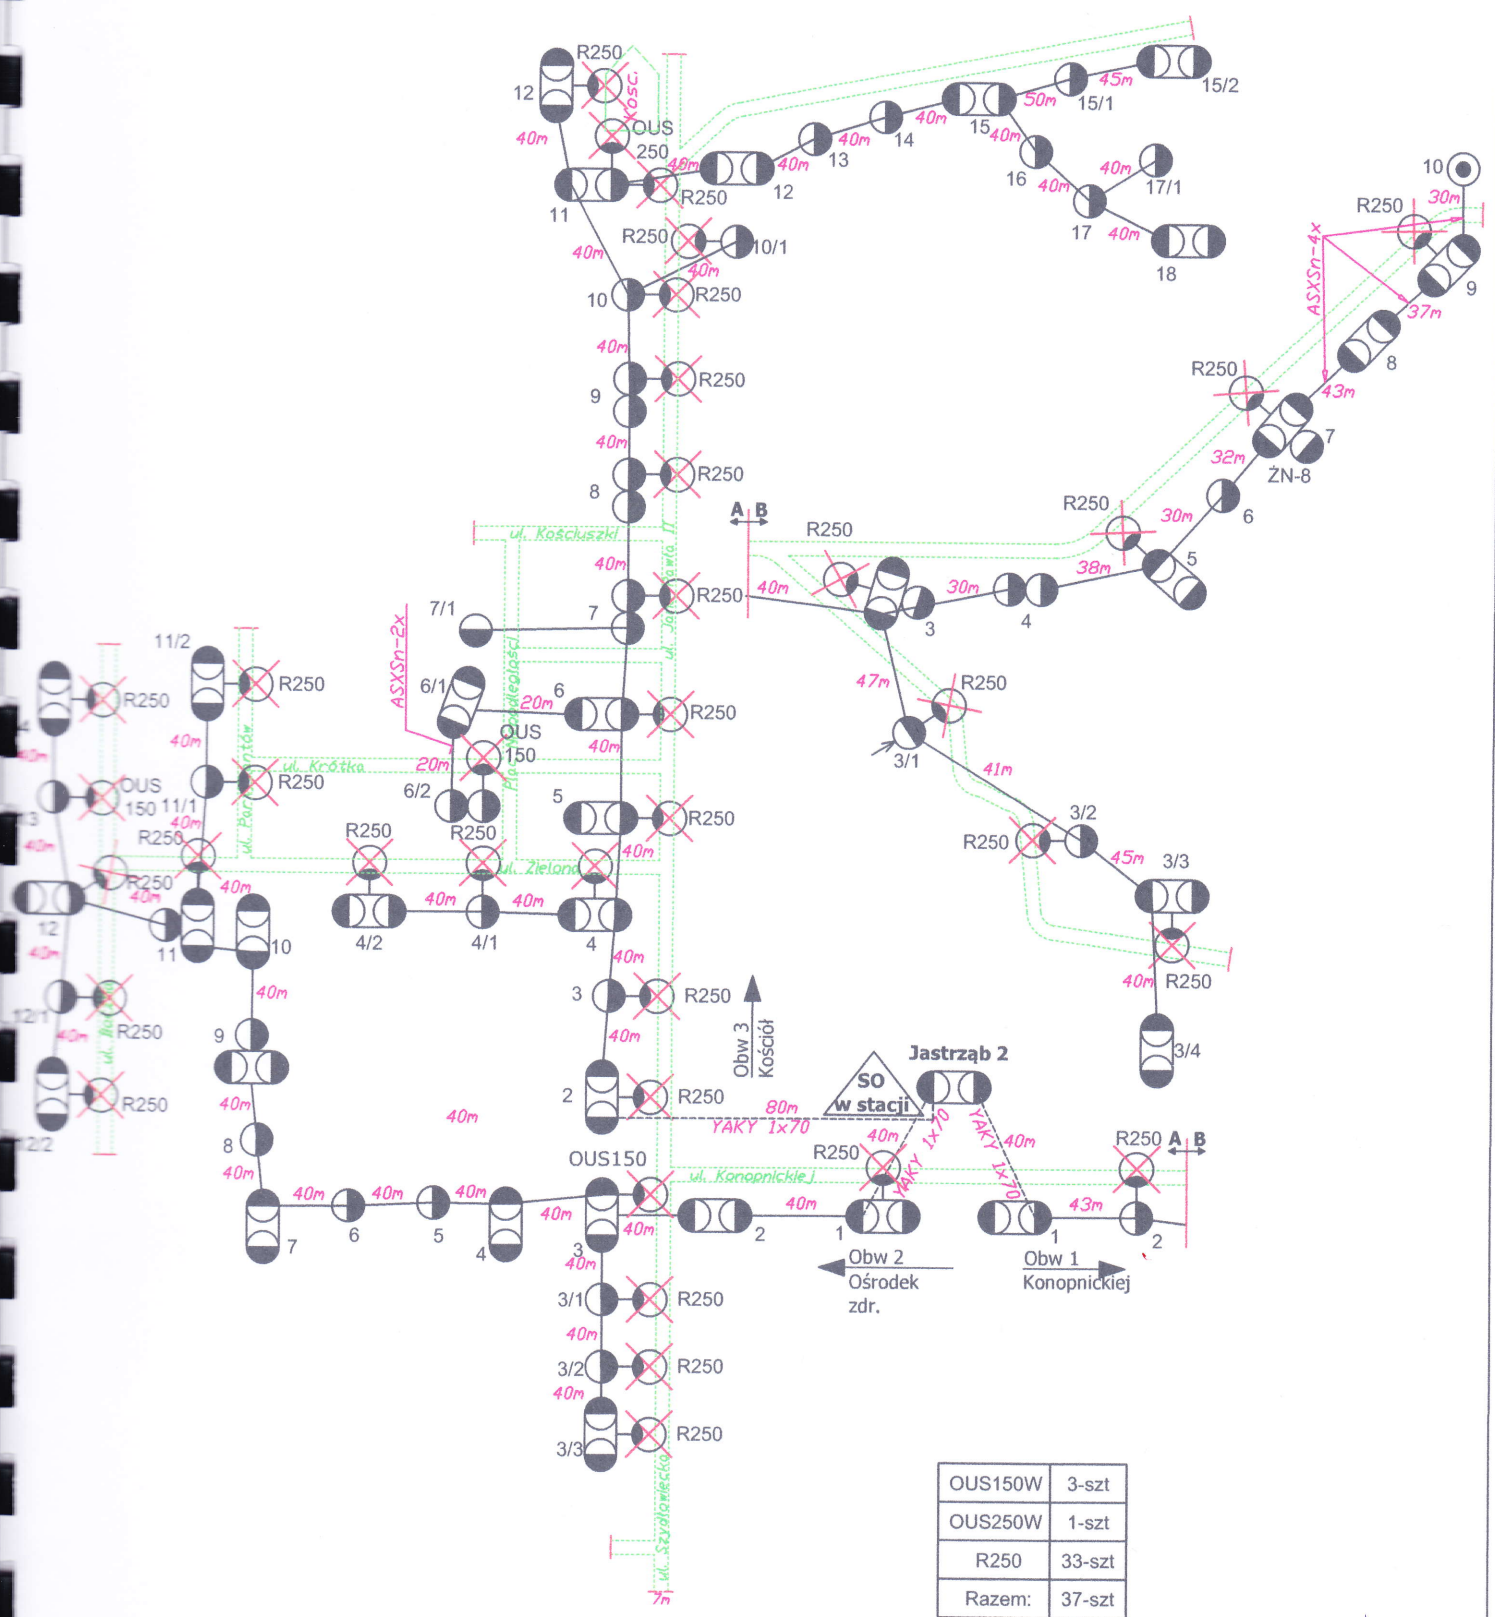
R250
12
Kość.
OUS
250
40m
11
40m
R250
12
40m
13
40m
14
40m
15
50m
15/1
45m
15/2
40m
16
40m
17/1
40m
17
40m
18
R250
10/1
40m
40m
10
R250
10
30m
R250
ASXSn-4x
9
37m
40m
9
R250
40m
8
R250
R250
8
43m
7
32m
ŻN-8
R250
30m
6
A B
R250
38m
5
ul. Kościuszki
40m
ul. Jana Pawła II
R250
40m
30m
4
3
7/1
7
ASXSn-2x
11/2
R250
6/1
6
20m
R250
47m
R250
R250
Pl. Niepodległości
OUS
150
40m
3/1
41m
40m
R250
ul. Krótka
20m
ul. Poręcz...ntów
OUS
150
11/1
6/2
5
R250
R250
R250
40m
R250
R250
40m
3/2
R250
45m
3/3
R250
ul. Zielona
40m
40m
12
40m
40m
4/2
4/1
4
11
10
40m
R250
40m
3
R250
40m
12/1
R250
40m
9
R250
Obw 3 Kościół
3/4
40m
Jastrząb 2
SO w stacji
R250
2
80m
YAKY 1x70
40m
12/2
8
40m
40m
R250
YAKY 1x70
YAKY 1x70
40m
R250 A B
OUS150
ul. Konopnickiej
40m
40m
40m
40m
40m
40m
40m
43m
7
6
5
4
3
2
1
1
2
40m
Obw 2
Ośrodek zdr.
Obw 1
Konopnickiej
3/1
R250
40m
3/2
R250
40m
3/3
R250
ul. Szydłowiecka
7m

| OUS150W | 3-szt |
|---|---|
| OUS250W | 1-szt |
| R250 | 33-szt |
| Razem: | 37-szt |